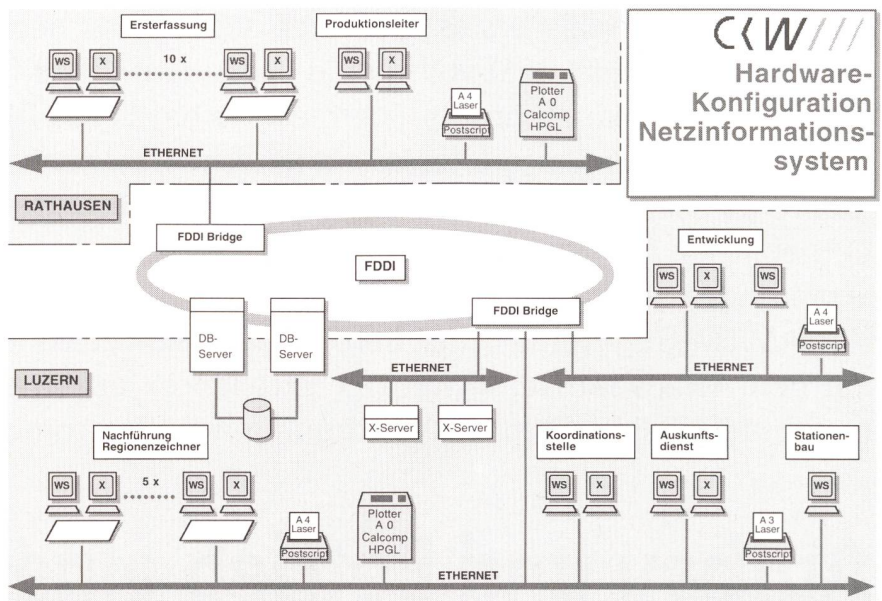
CKW

Hardware-Konfiguration Netzinformationssystem

Ersterfassung

Produktionsleiter

WS X 10 x WS X

WS X

A 4 Laser Postscript

Plotter A 0 Calcomp HPGL

ETHERNET

RATHAUSEN

FDDI Bridge

FDDI

Entwicklung

WS X WS

A 4 Laser Postscript

DB-Server

DB-Server

FDDI Bridge

LUZERN

ETHERNET

ETHERNET

X-Server

X-Server

Nachführung Regionenzeichner

WS X 5 x WS X

A 4 Laser Postscript

Plotter A 0 Calcomp HPGL

Koordinationsstelle

WS X

Auskunftsdienst

WS X

Stationenbau

WS

A 3 Laser Postscript

ETHERNET